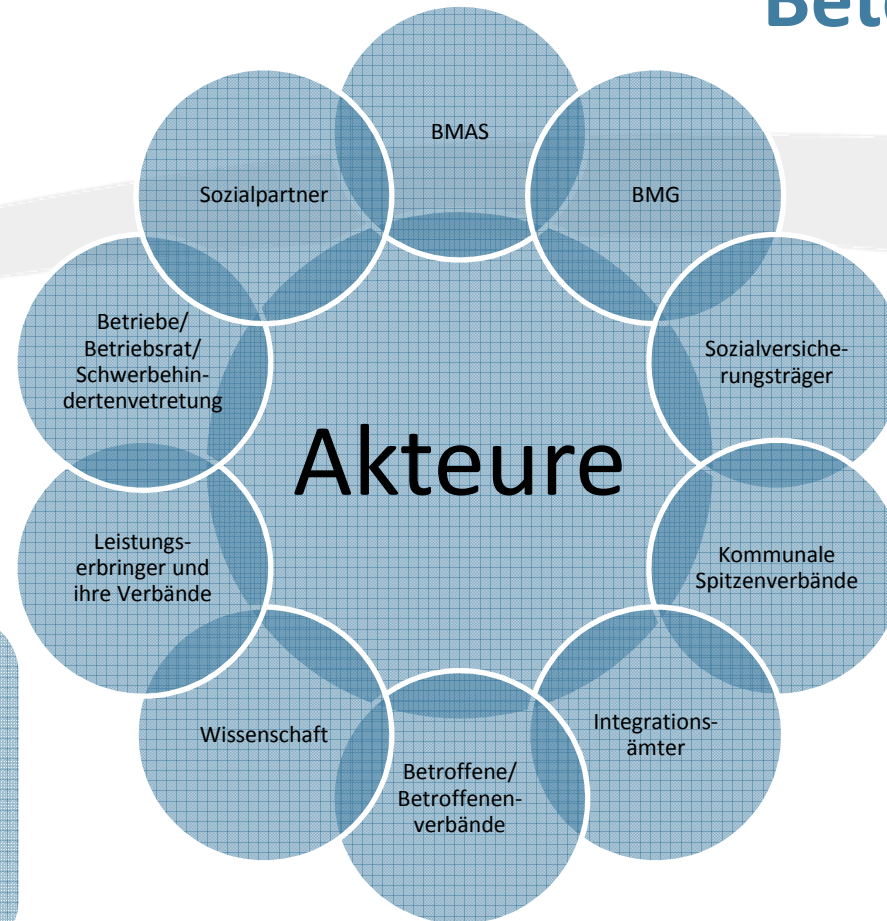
Bet

Akteure

BMAS

BMG

Sozialversicherungsträger

Kommunale Spitzenverbände

Integrationsämter

Betroffene/ Betroffenenverbände

Wissenschaft

Leistungserbringer und ihre Verbände

Betriebe/ Betriebsrat/ Schwerbehindertenvetretung

Sozialpartner